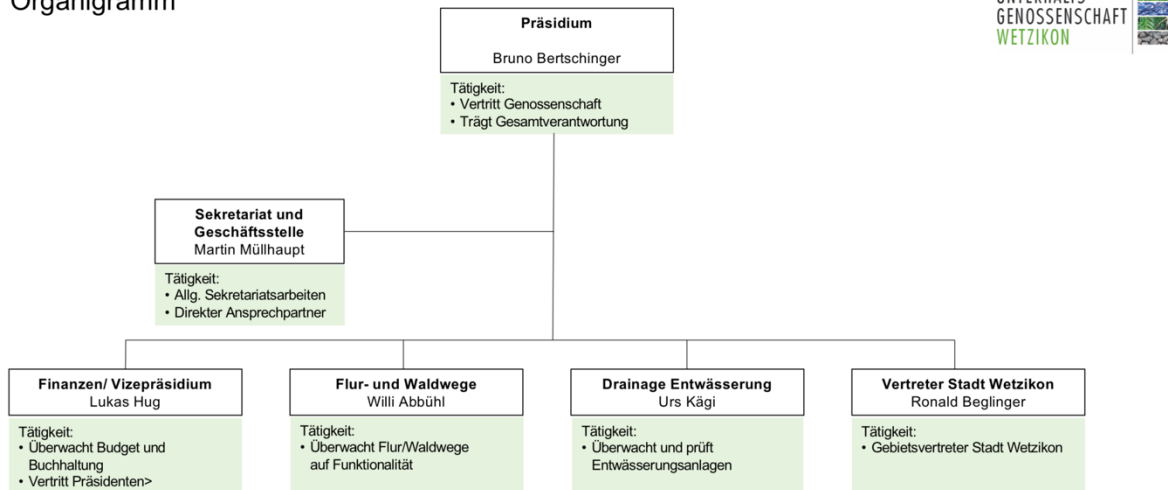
Organigramm

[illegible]
GENOSSENSCHAFT
WETZIKON

Präsidium

Bruno Bertschinger

Tätigkeit:
• Vertritt Genossenschaft
• Trägt Gesamtverantwortung

Sekretariat und Geschäftsstelle
Martin Müllhaupt

Tätigkeit:
• Allg. Sekretariatsarbeiten
• Direkter Ansprechpartner

Finanzen/ Vizepräsidium
Lukas Hug

Tätigkeit:
• Überwacht Budget und Buchhaltung
• Vertritt Präsidenten>

Flur- und Waldwege
Willi Abbühl

Tätigkeit:
• Überwacht Flur/Waldwege auf Funktionalität

Drainage Entwässerung
Urs Kägi

Tätigkeit:
• Überwacht und prüft Entwässerungsanlagen

Vertreter Stadt Wetzikon
Ronald Beglinger

Tätigkeit:
• Gebietsvertreter Stadt Wetzikon